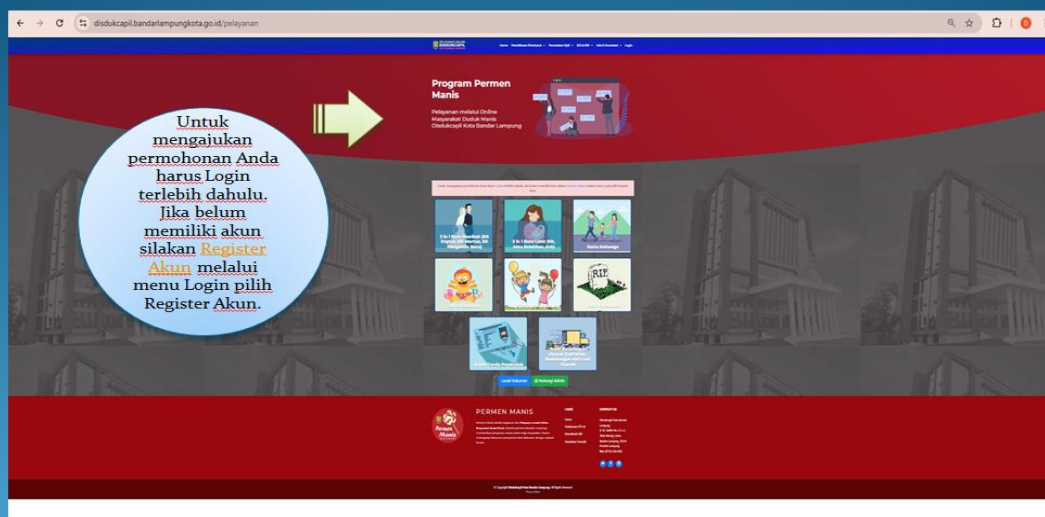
disdukcapil.bandarlampungkota.go.id/pelayanan

Home Pendaftaran Penduduk Pencatatan Sipil BERKAS Info & Download Login

Program Permen Manis

Pelayanan melalui Online Masyarakat Duduk Manis Disdukcapil Kota Bandar Lampung

Untuk mengajukan permohonan Anda harus Login terlebih dahulu. Jika belum memiliki akun silakan Register Akun melalui menu Login pilih Register Akun.

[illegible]

3 in 1 Bayi Baru Lahir (KK, Akta Kelahiran, KIA)

Kartu Keluarga

Lacak Dokumen

Hubungi WhatsApp

PERMEN MANIS

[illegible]